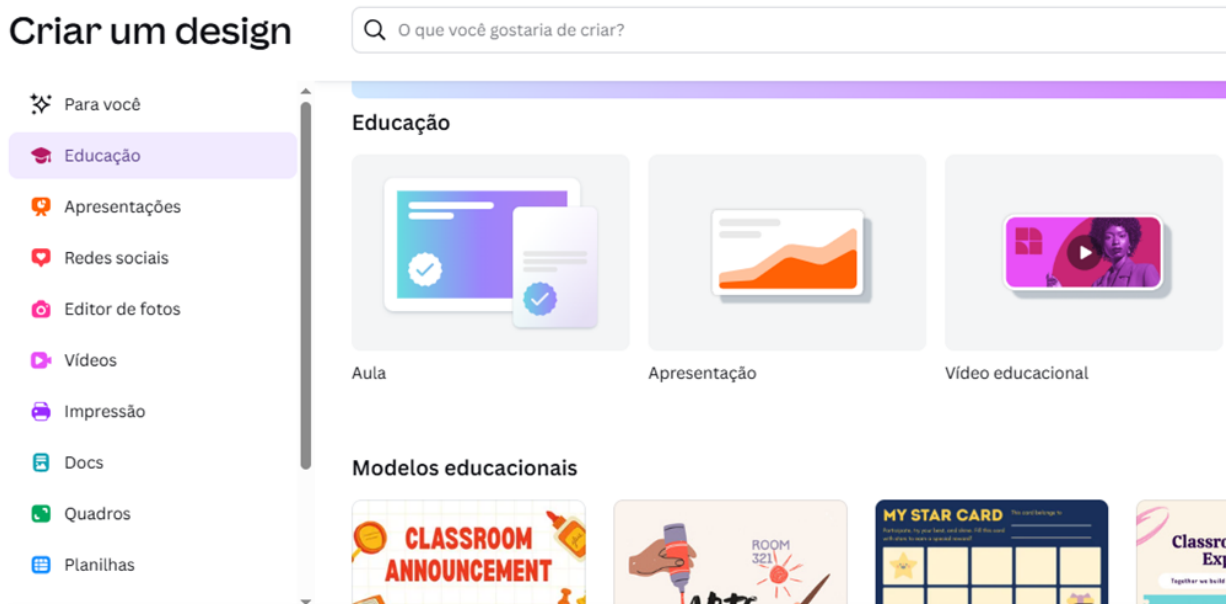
Criar um design

O que você gostaria de criar?

Para você
Educação
Apresentações
Redes sociais
Editor de fotos
Vídeos
Impressão
Docs
Quadros
Planilhas

Educação

Aula
Apresentação
Vídeo educacional

Modelos educacionais

CLASSROOM ANNOUNCEMENT

ROOM 321

MY STAR CARD
This card belongs to
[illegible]

Classro
Exp
Together we build